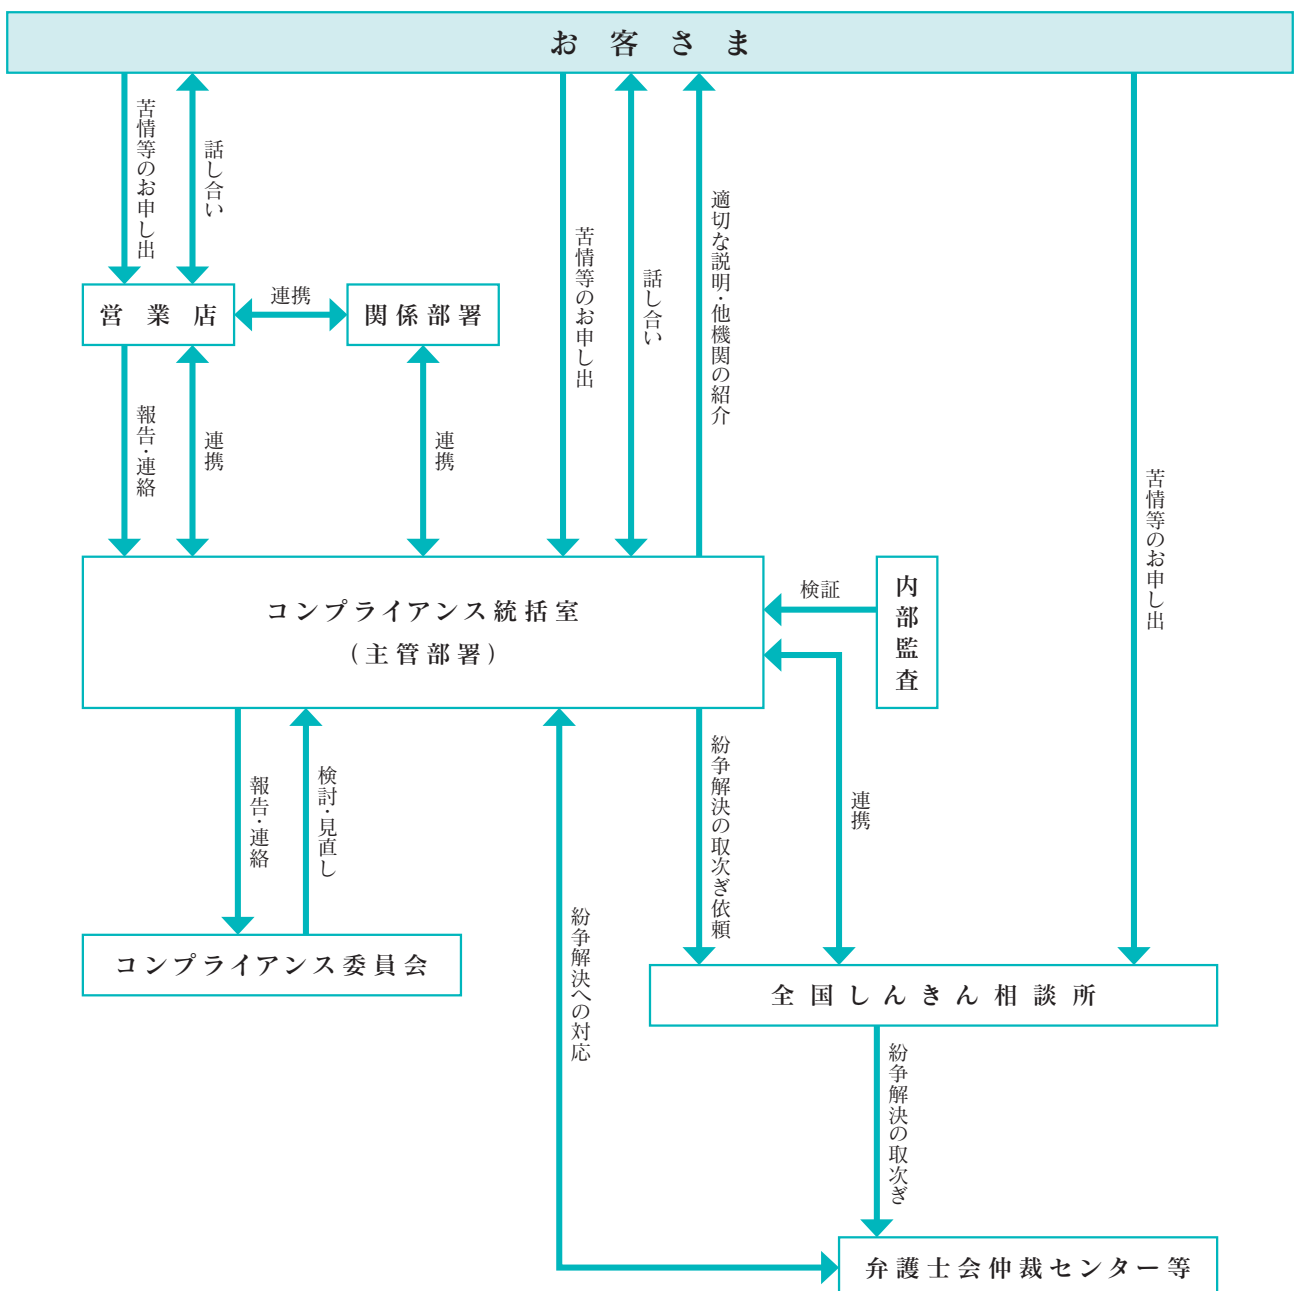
お客さま

苦情等のお申し出
話し合い
苦情等のお申し出
話し合い
適切な説明・他機関の紹介
苦情等のお申し出

営業店
連携
関係部署

報告・連絡
連携
連携

コンプライアンス統括室
（主管部署）

検証
内部監査
連携

報告・連絡
検討・見直し
紛争解決への対応
紛争解決の取次ぎ依頼

コンプライアンス委員会

全国しんきん相談所

紛争解決の取次ぎ

弁護士会仲裁センター等